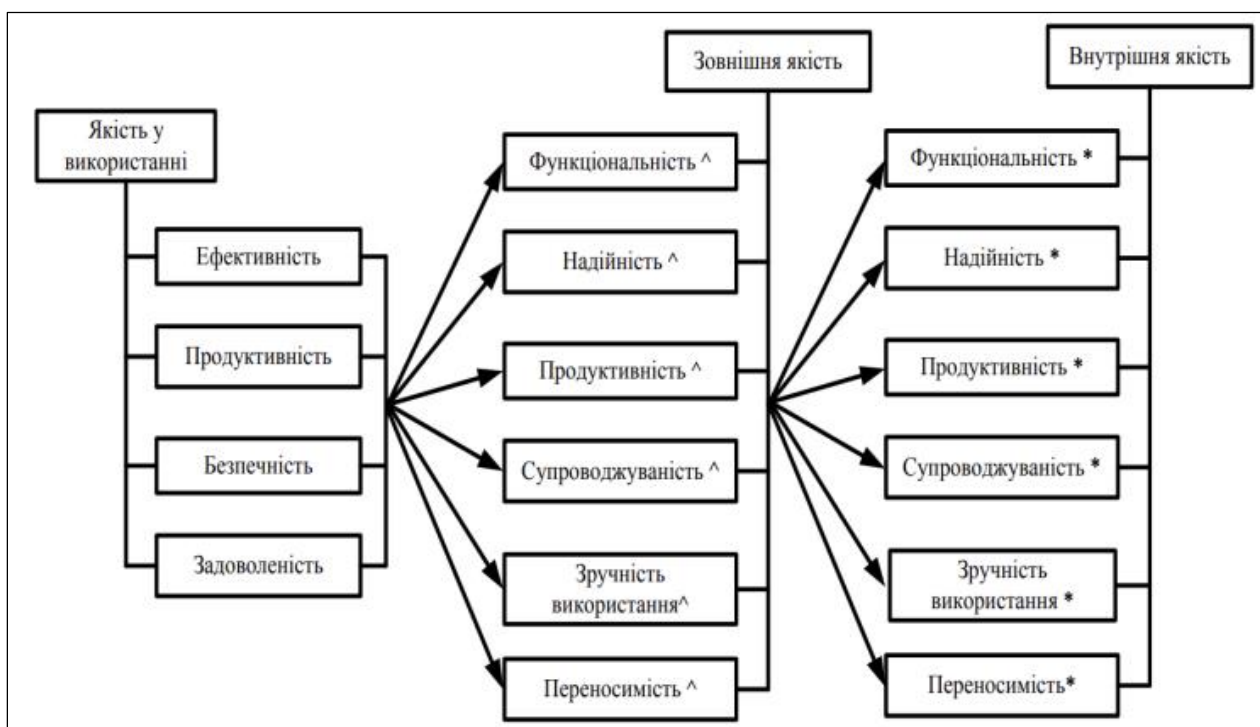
Якість у використанні

Ефективність

Продуктивність

Безпечність

Задоволеність

Зовнішня якість

Функціональність ^

Надійність ^

Продуктивність ^

Супроводжуваність ^

Зручність використання^

Переносимість ^

Внутрішня якість

Функціональність *

Надійність *

Продуктивність *

Супроводжуваність *

Зручність використання *

Переносимість*